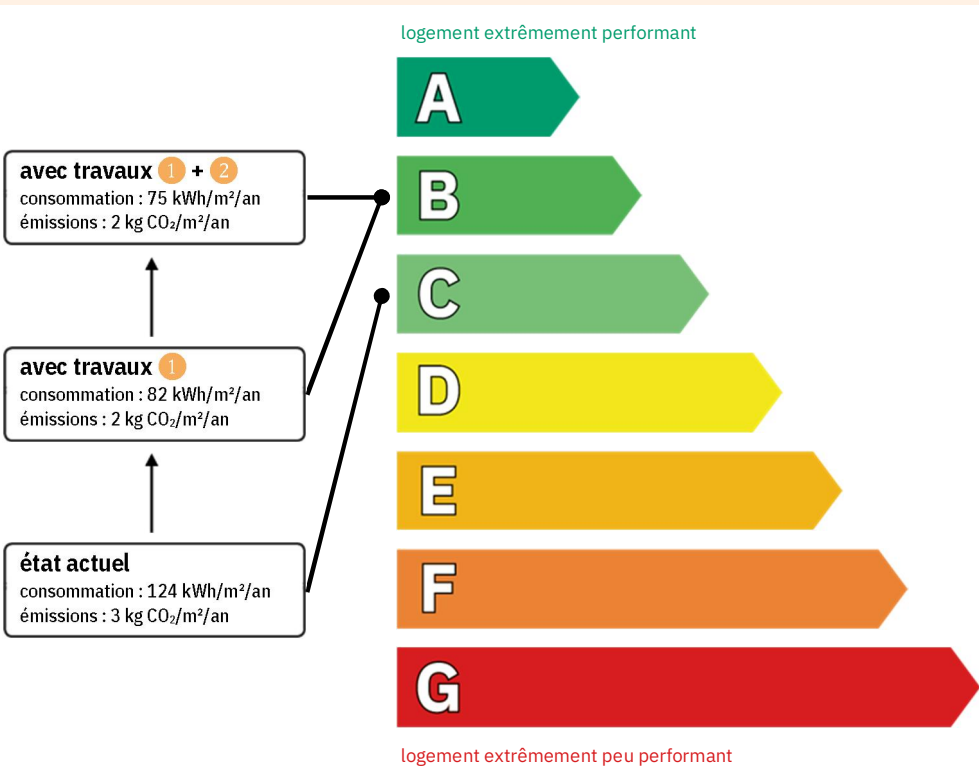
logement extrêmement performant

A

B

C

D

E

F

G

logement extrêmement peu performant

avec travaux 1 + 2
consommation : 75 kWh/m²/an
émissions : 2 kg $CO_2$/m²/an

avec travaux 1
consommation : 82 kWh/m²/an
émissions : 2 kg $CO_2$/m²/an

état actuel
consommation : 124 kWh/m²/an
émissions : 3 kg $CO_2$/m²/an